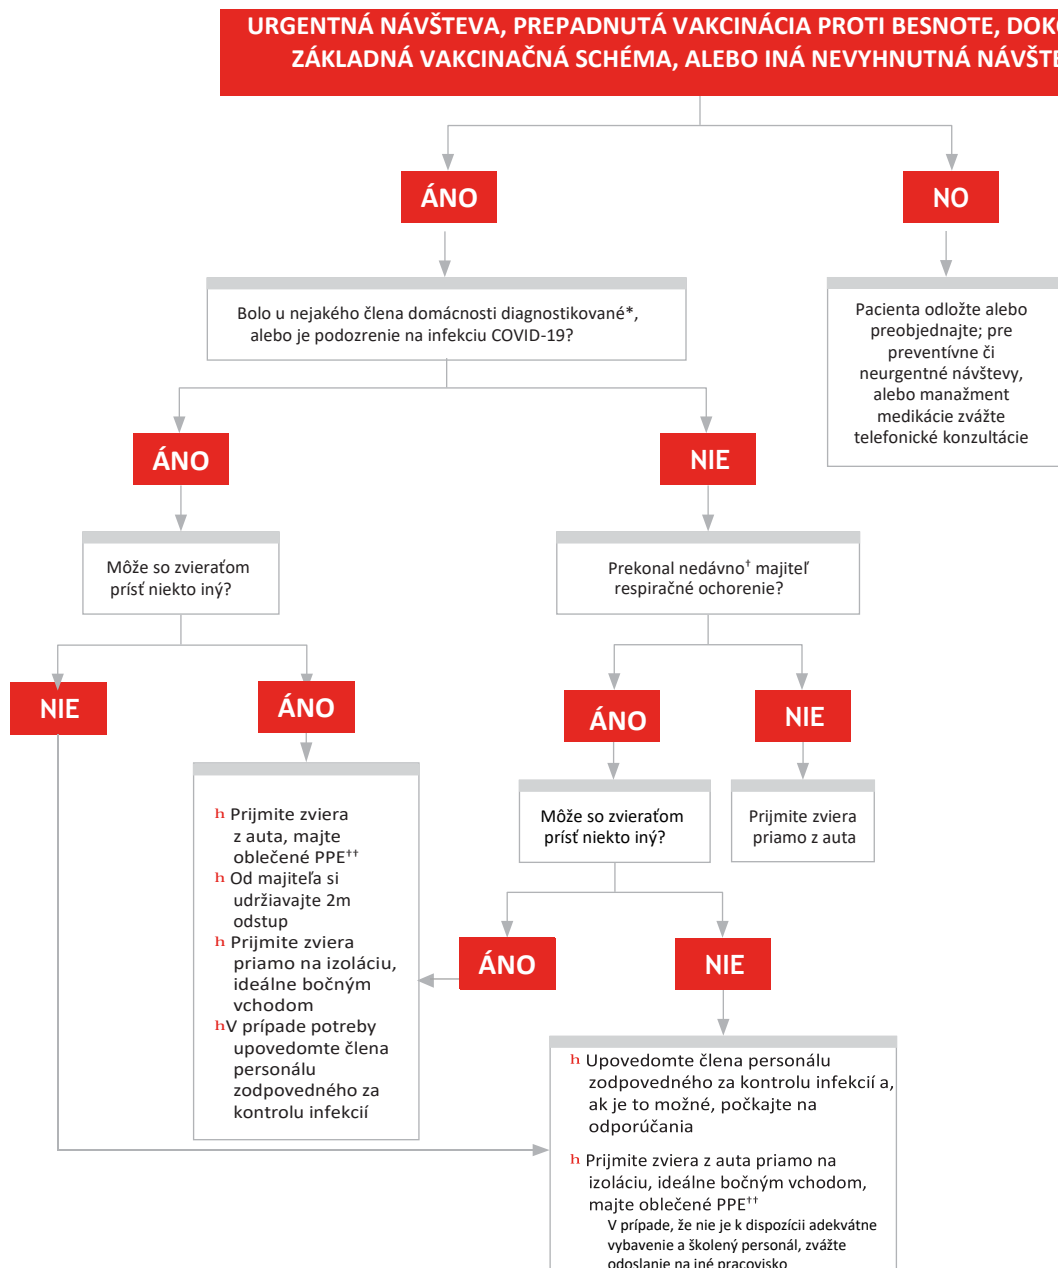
URGENTNÁ NÁVŠTEVA, PREPADNUTÁ VAKCINÁCIA PROTI BESNOTE, DOK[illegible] ZÁKLADNÁ VAKCINAČNÁ SCHÉMA, ALEBO INÁ NEVYHNUTNÁ NÁVŠTE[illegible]

ÁNO

NO

Bolo u nejakého člena domácnosti diagnostikované*, alebo je podozrenie na infekciu COVID-19?

Pacienta odložte alebo preobjednajte; pre preventívne či neurgentné návštevy, alebo manažment medikácie zvážte telefonické konzultácie

ÁNO

NIE

Môže so zvieraťom prísť niekto iný?

Prekonal nedávno† majiteľ respiračné ochorenie?

NIE

ÁNO

ÁNO

NIE

h Prijmite zviera z auta, majte oblečené PPE††
h Od majiteľa si udržiavajte 2m odstup
h Prijmite zviera priamo na izoláciu, ideálne bočným vchodom
h V prípade potreby upovedomte člena personálu zodpovedného za kontrolu infekcií

Môže so zvieraťom prísť niekto iný?

Prijmite zviera priamo z auta

ÁNO

NIE

h Upovedomte člena personálu zodpovedného za kontrolu infekcií a, ak je to možné, počkajte na odporúčania

h Prijmite zviera z auta priamo na izoláciu, ideálne bočným vchodom, majte oblečené PPE††
V prípade, že nie je k dispozícii adekvátne vybavenie a školený personál, zvážte odoslanie na iné pracovisko